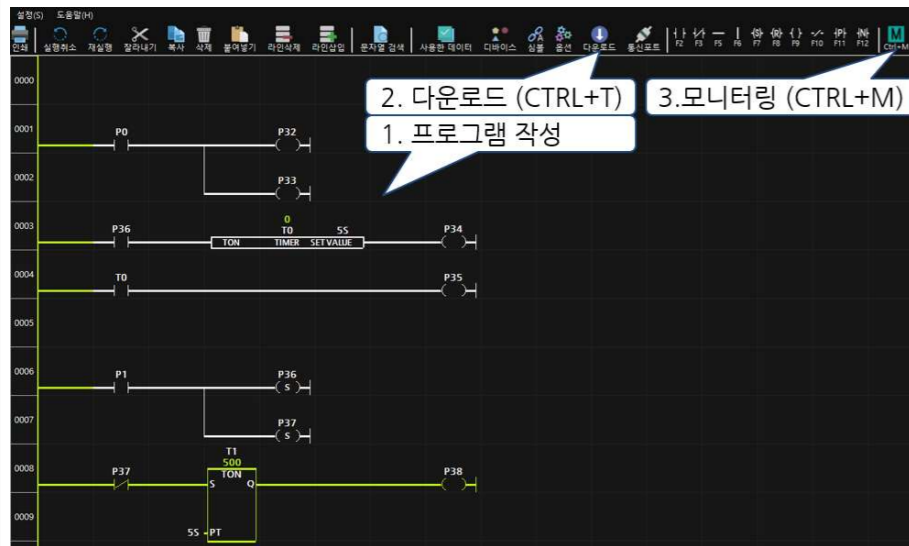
설정(S) 도움말(H)

인쇄 실행취소 재실행 잘라내기 복사 삭제 붙여넣기 라인삭제 라인삽입 문자열 검색 사용한 데이터 디바이스 심볼 옵션 다운로드 통신포트 F2 F3 F5 F6 F7 F8 F9 F10 F11 F12 Ctrl+M

2. 다운로드 (CTRL+T)

3.모니터링 (CTRL+M)

1. 프로그램 작성

0000

0001 P0 P32

0002 P33

0003 P36 0 T0 5S TON TIMER SET VALUE P34

0004 T0 P35

0005

0006 P1 P36 S

0007 P37 S

0008 P37 T1 500 TON S Q P38

0009 5S PT